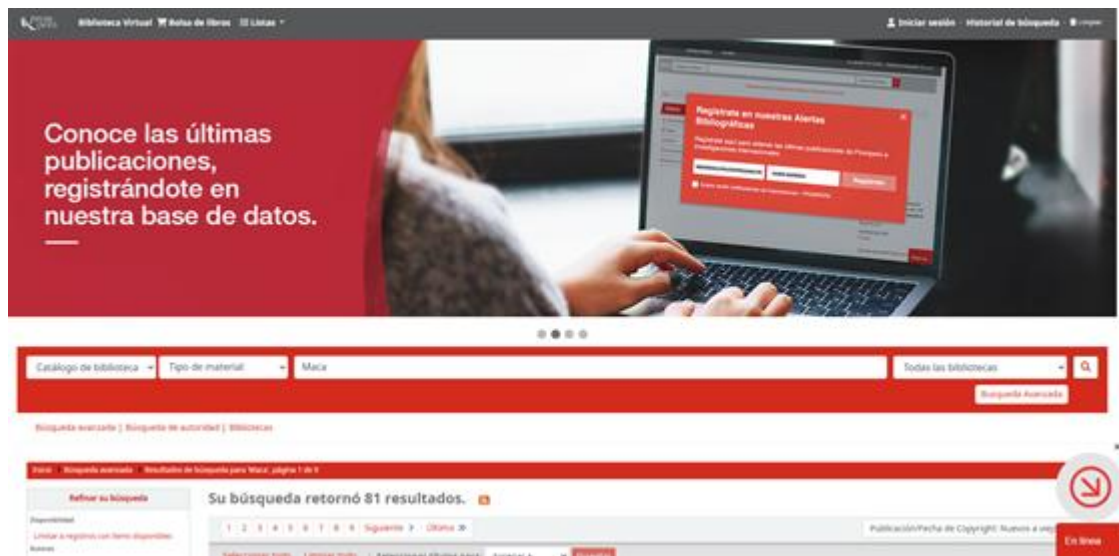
Biblioteca Virtual  Bolsa de libros  Listas

Iniciar sesión  Historial de búsqueda

Conoce las últimas publicaciones, registrándote en nuestra base de datos.

Regístrate en nuestras Alertas Bibliográficas

Registrarse

Catálogo de biblioteca  Tipo de material  Maca  Todas las bibliotecas

Búsqueda Avanzada

Búsqueda avanzada | Búsqueda de autoridad | Bibliotecas

Inicio › Búsqueda avanzada › Resultados de búsqueda para 'Maca', página 1 de 9

Refinar su búsqueda

Disponibilidad

Limitar a registros con ítems disponibles

Autores

Su búsqueda retornó 81 resultados.

1 2 3 4 5 6 7 8 9 Siguiente › Última »

Publicación/Fecha de Copyright: Nuevos a viejo

Seleccionar todo  Limpiar todo  Seleccionar títulos para: Agregar a...

En línea